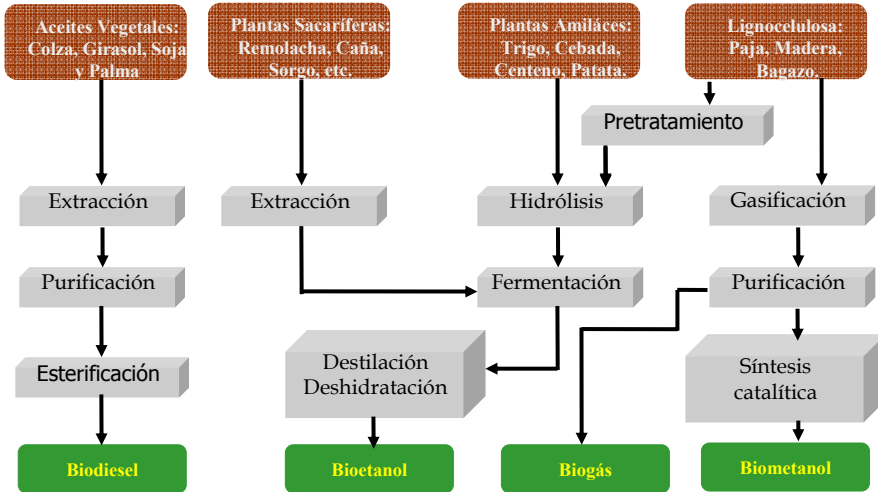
Aceites Vegetales: Colza, Girasol, Soja y Palma

Plantas Sacaríferas: Remolacha, Caña, Sorgo, etc.

Plantas Amiláces: Trigo, Cebada, Centeno, Patata.

Lignocelulosa: Paja, Madera, Bagazo.

Pretratamiento

Extracción

Extracción

Hidrólisis

Gasificación

Purificación

Fermentación

Purificación

Esterificación

Destilación Deshidratación

Síntesis catalítica

Biodiesel

Bioetanol

Biogás

Biometanol